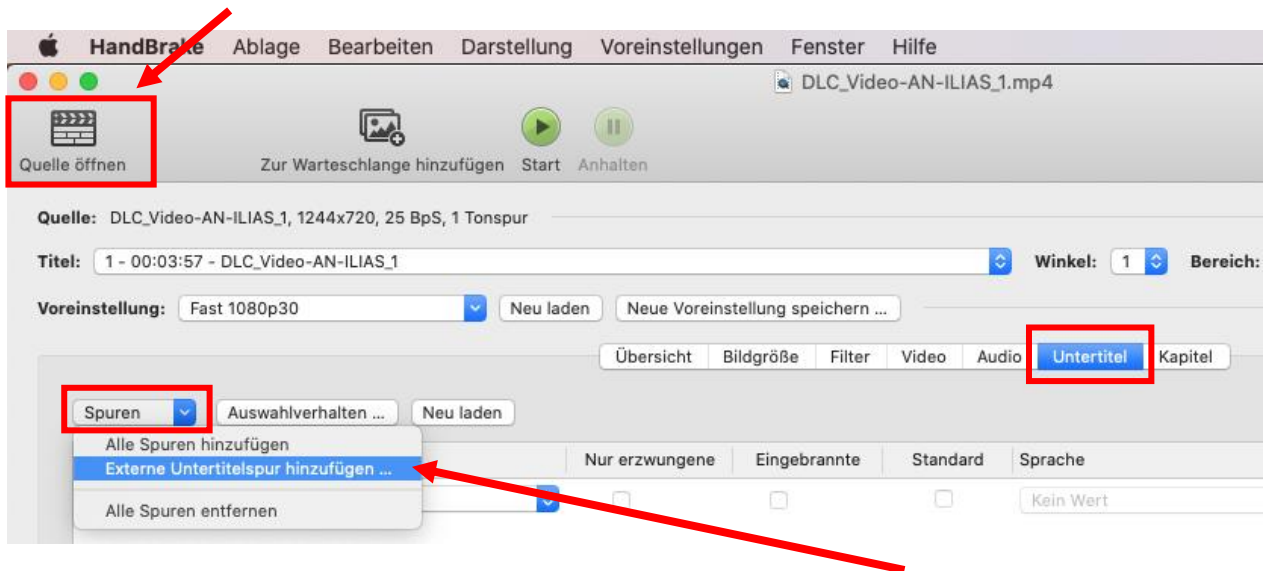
HandBrake Ablage Bearbeiten Darstellung Voreinstellungen Fenster Hilfe

DLC_Video-AN-ILIAS_1.mp4

Quelle öffnen

Zur Warteschlange hinzufügen Start Anhalten

Quelle: DLC_Video-AN-ILIAS_1, 1244x720, 25 BpS, 1 Tonspur

Titel: 1 - 00:03:57 - DLC_Video-AN-ILIAS_1

Winkel: 1

Bereich:

Voreinstellung: Fast 1080p30

Neu laden

Neue Voreinstellung speichern ...

Übersicht Bildgröße Filter Video Audio Untertitel Kapitel

Spuren

Auswahlverhalten ...

Neu laden

Alle Spuren hinzufügen

Externe Untertitelspur hinzufügen ...

Alle Spuren entfernen

Nur erzwungene Eingebrannte Standard Sprache

Kein Wert